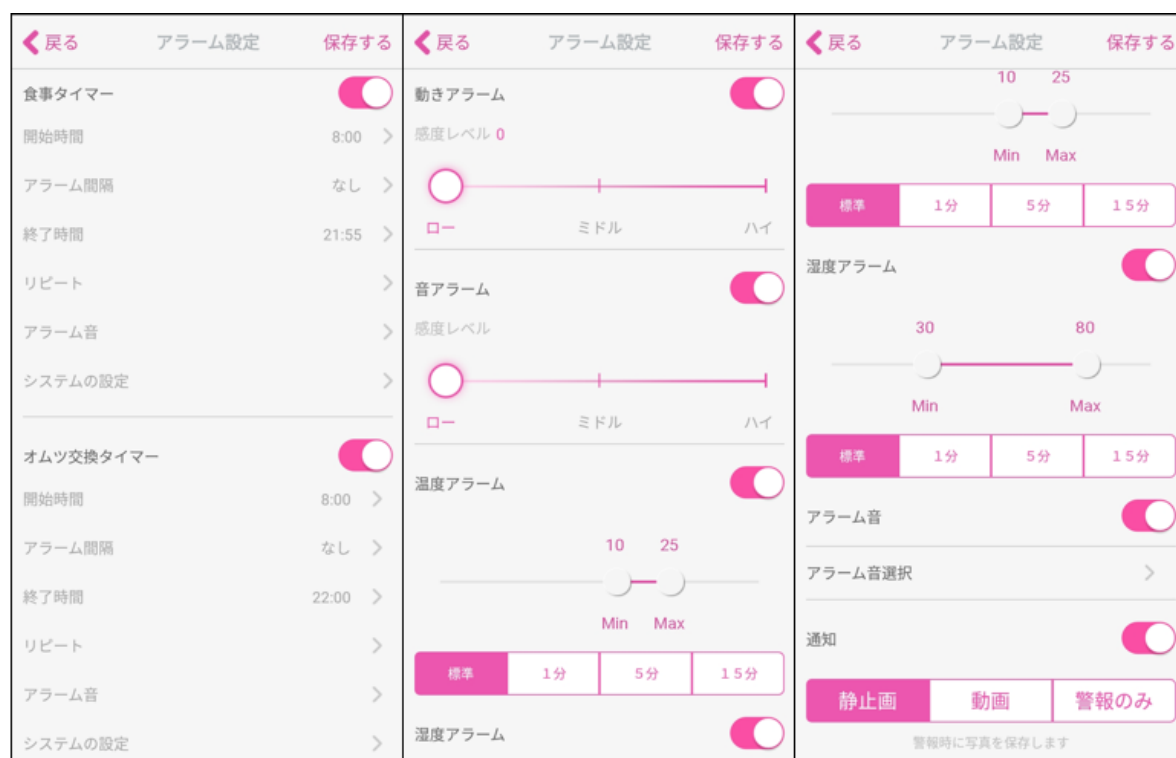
戻る　アラーム設定　保存する

食事タイマー

開始時間 8:00

アラーム間隔 なし

終了時間 21:55

リピート

アラーム音

システムの設定

オムツ交換タイマー

開始時間 8:00

アラーム間隔 なし

終了時間 22:00

リピート

アラーム音

システムの設定

戻る　アラーム設定　保存する

動きアラーム

感度レベル 0

ロー　ミドル　ハイ

音アラーム

感度レベル

ロー　ミドル　ハイ

温度アラーム

10　25

Min　Max

| 標準 | 1分 | 5分 | 15分 |
|---|---|---|---|

湿度アラーム

戻る　アラーム設定　保存する

10　25

Min　Max

| 標準 | 1分 | 5分 | 15分 |
|---|---|---|---|

湿度アラーム

30　80

Min　Max

| 標準 | 1分 | 5分 | 15分 |
|---|---|---|---|

アラーム音

アラーム音選択

通知

| 静止画 | 動画 | 警報のみ |
|---|---|---|

警報時に写真を保存します